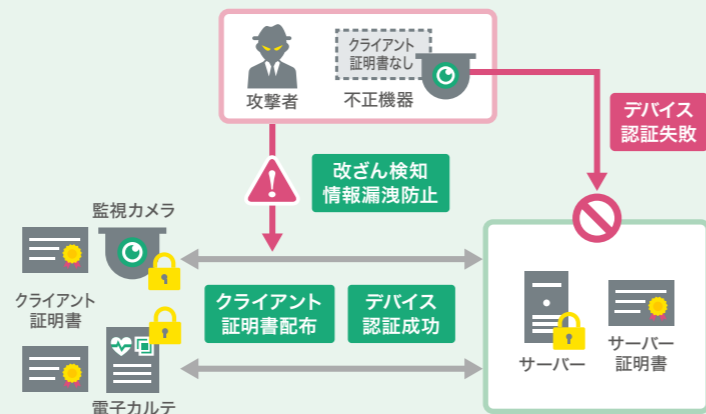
クライアント
証明書なし

攻撃者

不正機器

デバイス
認証失敗

改ざん検知
情報漏洩防止

監視カメラ

クライアント
証明書

クライアント
証明書配布

デバイス
認証成功

サーバー

サーバー
証明書

電子カルテ